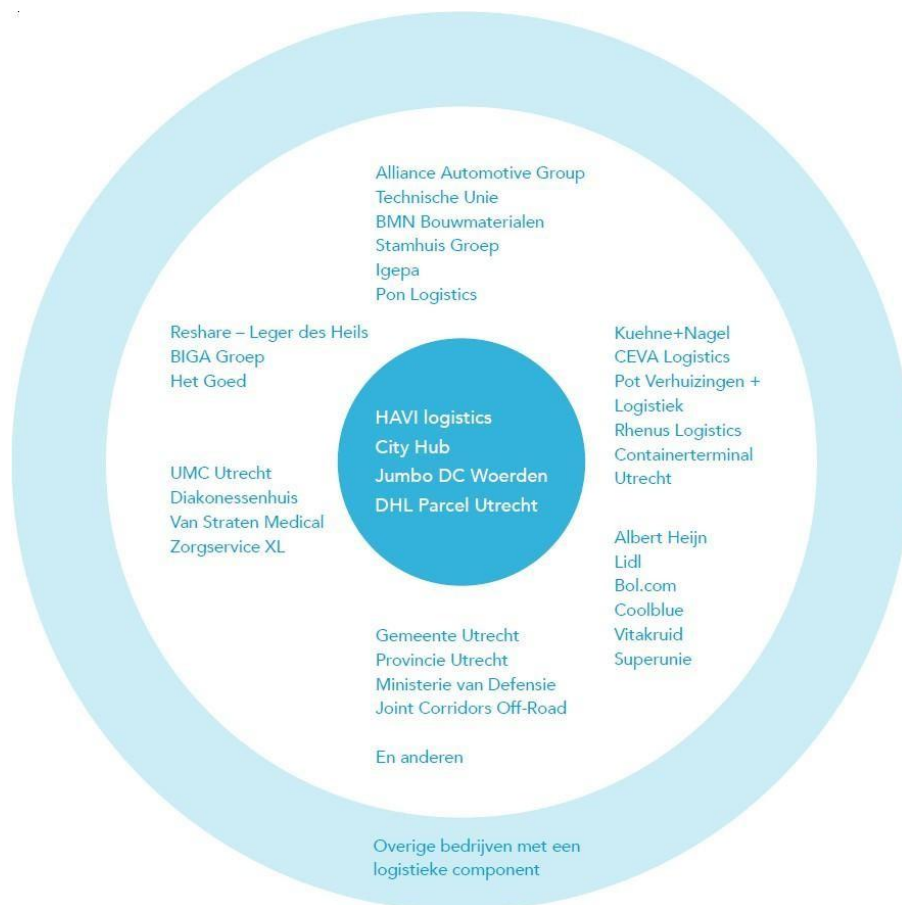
Alliance Automotive Group
Technische Unie
BMN Bouwmaterialen
Stamhuis Groep
Igepa
Pon Logistics

Reshare – Leger des Heils
BIGA Groep
Het Goed

Kuehne+Nagel
CEVA Logistics
Pot Verhuizingen + Logistiek
Rhenus Logistics
Containerterminal Utrecht

HAVI logistics
City Hub
Jumbo DC Woerden
DHL Parcel Utrecht

UMC Utrecht
Diakonessenhuis
Van Straten Medical
Zorgservice XL

Albert Heijn
Lidl
Bol.com
Coolblue
Vitakruid
Superunie

Gemeente Utrecht
Provincie Utrecht
Ministerie van Defensie
Joint Corridors Off-Road

En anderen

Overige bedrijven met een logistieke component